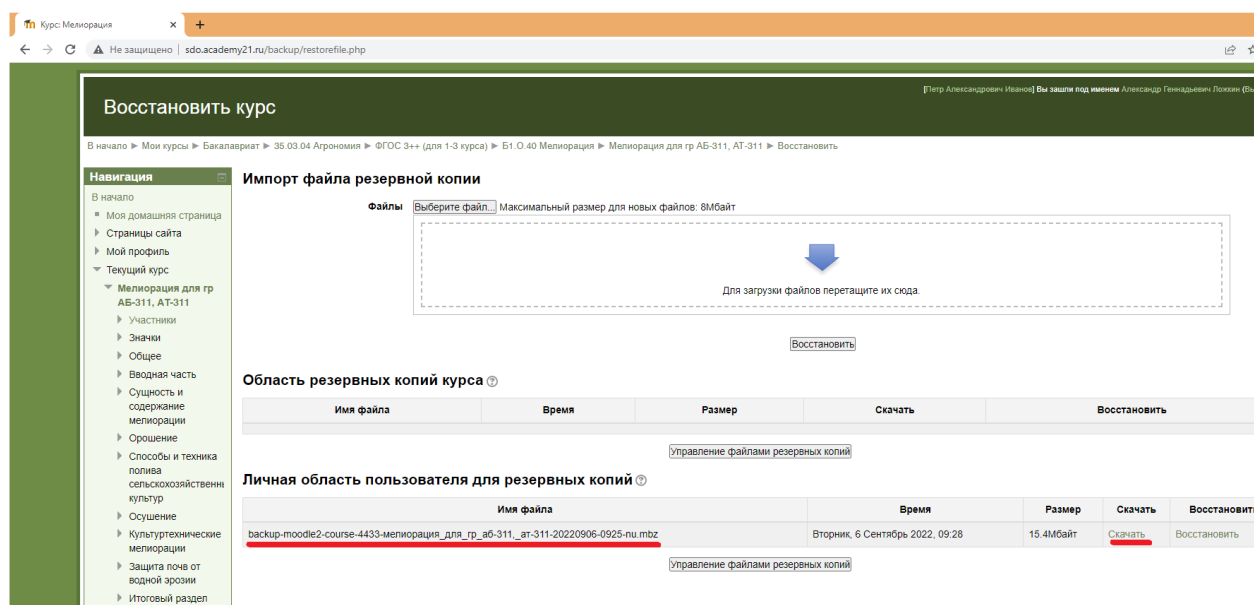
Курс: Мелиорация ×
+
Не защищено | sdo.academy21.ru/backup/restorefile.php

Восстановить курс

[Петр Александрович Иванов] Вы зашли под именем Александр Геннадьевич Ложкин (Вы

В начало ► Мои курсы ► Бакалавриат ► 35.03.04 Агрономия ► ФГОС 3++ (для 1-3 курса) ► Б1.О.40 Мелиорация ► Мелиорация для гр АБ-311, АТ-311 ► Восстановить

Навигация
В начало
Моя домашняя страница
Страницы сайта
Мой профиль
Текущий курс
Мелиорация для гр АБ-311, АТ-311
Участники
Значки
Общее
Вводная часть
Сущность и содержание мелиорации
Орошение
Способы и техника полива сельскохозяйственн культур
Осушение
Культуртехнические мелиорации
Защита почв от водной эрозии
Итоговый раздел

Импорт файла резервной копии

Файлы Выберите файл... Максимальный размер для новых файлов: 8Мбайт

Для загрузки файлов перетащите их сюда.

Восстановить

Область резервных копий курса

| Имя файла | Время | Размер | Скачать | Восстановить |
|---|---|---|---|---|

Управление файлами резервных копий

Личная область пользователя для резервных копий

| Имя файла | Время | Размер | Скачать | Восстановит |
|---|---|---|---|---|
| backup-moodle2-course-4433-мелиорация_для_гр_аб-311,_ат-311-20220906-0925-nu.mbz | Вторник, 6 Сентябрь 2022, 09:28 | 15.4Мбайт | Скачать | Восстановить |

Управление файлами резервных копий